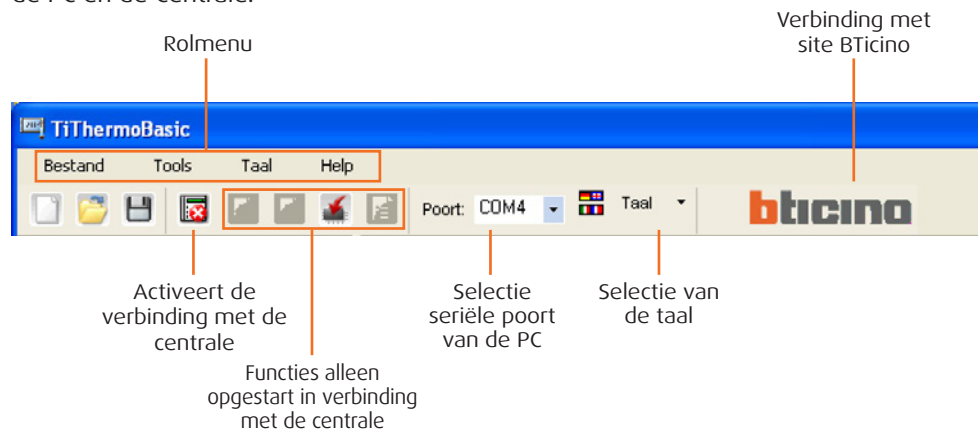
de PC en de centrale.

Rolmenu

Verbinding met site BTicino

TiThermoBasic

Bestand Tools Taal Help

Poort: COM4

Taal

bticino

Activeert de verbinding met de centrale

Functies alleen opgestart in verbinding met de centrale

Selectie seriële poort van de PC

Selectie van de taal